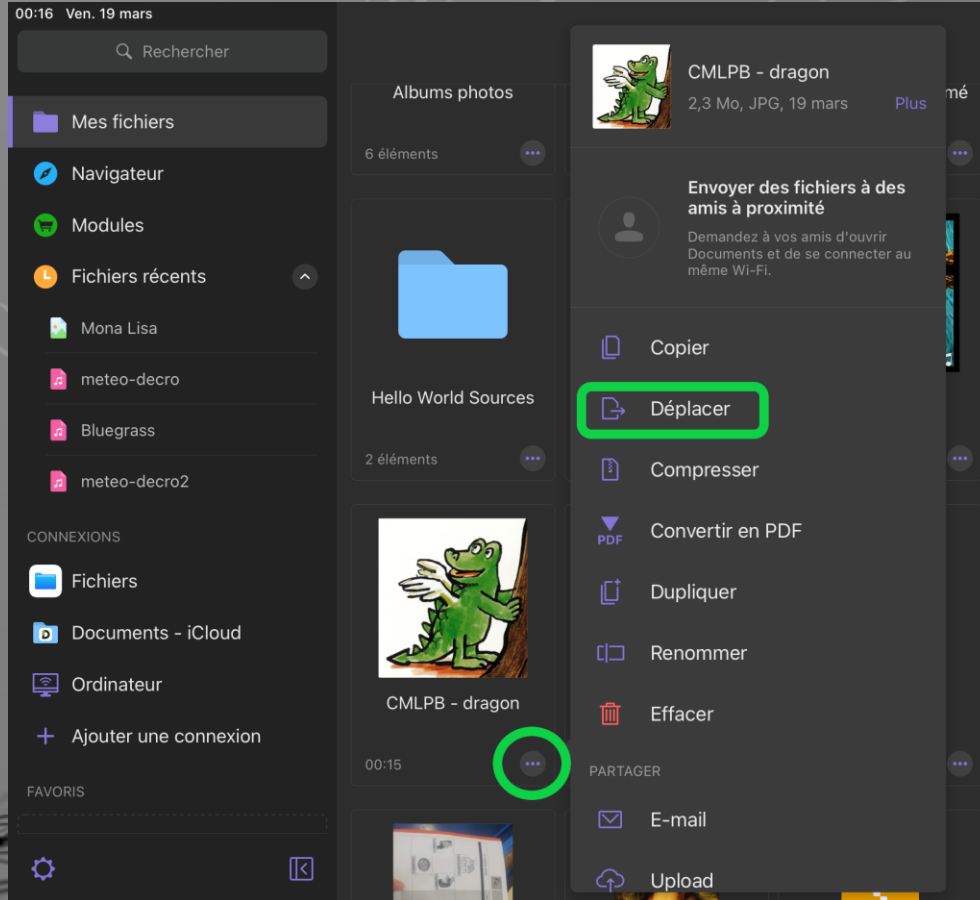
00:16 Ven. 19 mars

Rechercher

Mes fichiers

Navigateur

Modules

Fichiers récents

Mona Lisa

meteo-decro

Bluegrass

meteo-decro2

CONNEXIONS

Fichiers

Documents - iCloud

Ordinateur

Ajouter une connexion

FAVORIS

Albums photos

6 éléments

Hello World Sources

2 éléments

CMLPB - dragon

00:15

mé

CMLPB - dragon

2,3 Mo, JPG, 19 mars

Plus

Envoyer des fichiers à des amis à proximité

Demandez à vos amis d'ouvrir Documents et de se connecter au même Wi-Fi.

Copier

Déplacer

Compresser

PDF

Convertir en PDF

Dupliquer

Renommer

Effacer

PARTAGER

E-mail

Upload